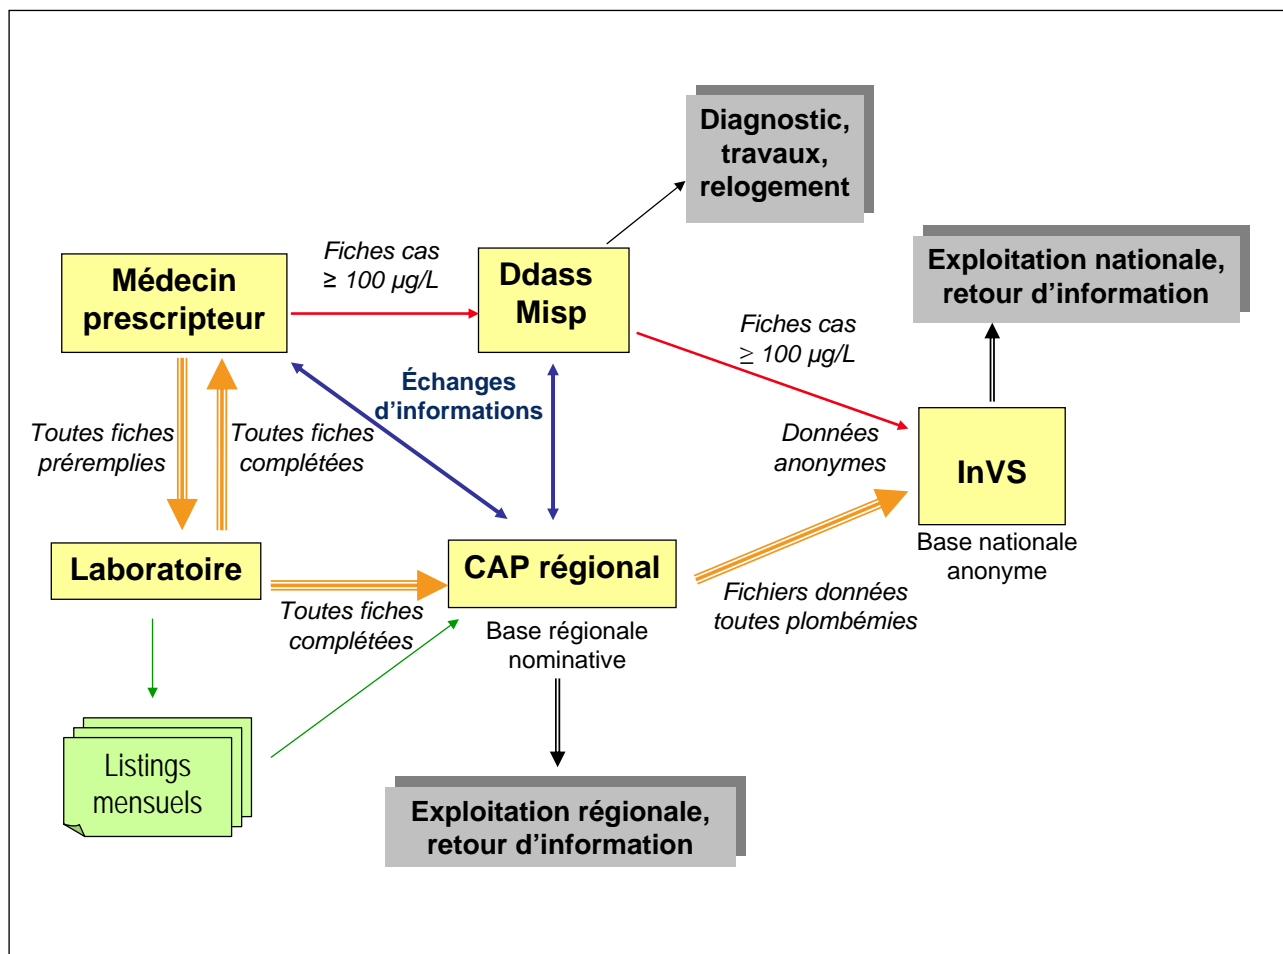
Diagnostic, travaux, relogement

Exploitation nationale, retour d'information

Médecin prescripteur

Fiches cas ≥ 100 µg/L

Ddass Misp

Fiches cas ≥ 100 µg/L

Échanges d'informations

Toutes fiches préremplies

Toutes fiches complétées

Données anonymes

InVS

Base nationale anonyme

Laboratoire

CAP régional

Toutes fiches complétées

Base régionale nominative

Fichiers données toutes plombémies

Listings mensuels

Exploitation régionale, retour d'information